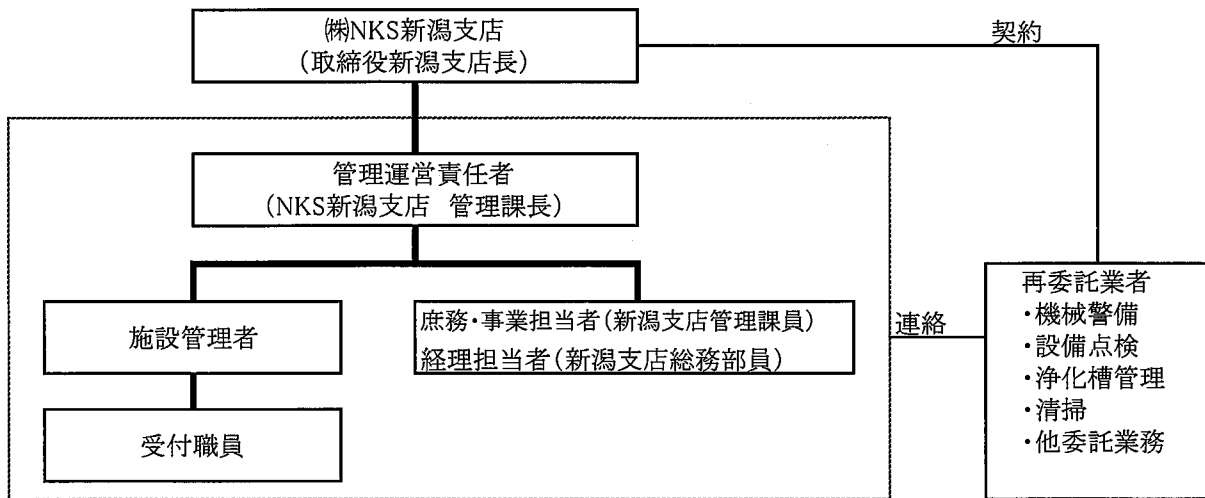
㈱NKS新潟支店
（取締役新潟支店長）

契約

管理運営責任者
（NKS新潟支店　管理課長）

施設管理者

受付職員

庶務・事業担当者（新潟支店管理課員）
経理担当者（新潟支店総務部員）

連絡

再委託業者
・機械警備
・設備点検
・浄化槽管理
・清掃
・他委託業務